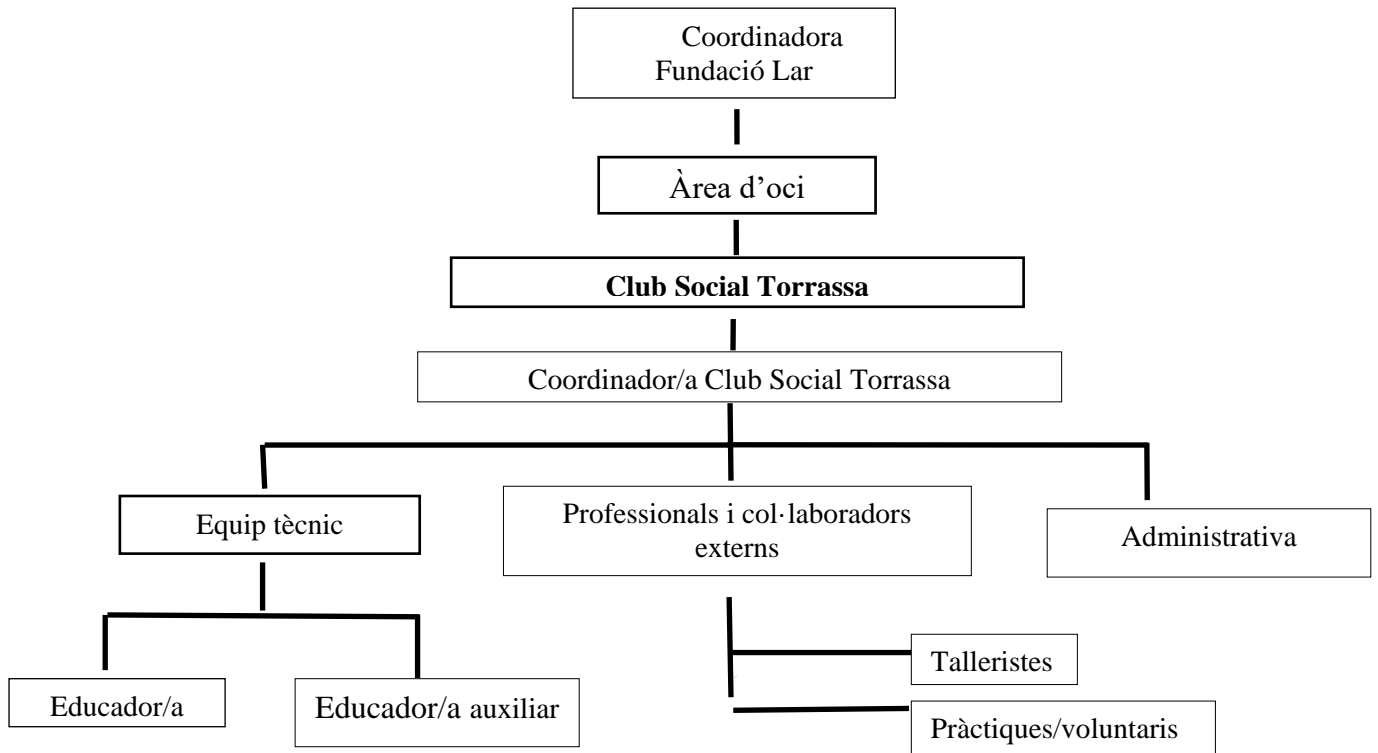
Coordinadora Fundació Lar

Àrea d’oci

**Club Social Torrassa**

Coordinador/a Club Social Torrassa

Equip tècnic

Professionals i col·laboradors externs

Administrativa

Educador/a

Educador/a auxiliar

Talleristes

Pràctiques/voluntaris